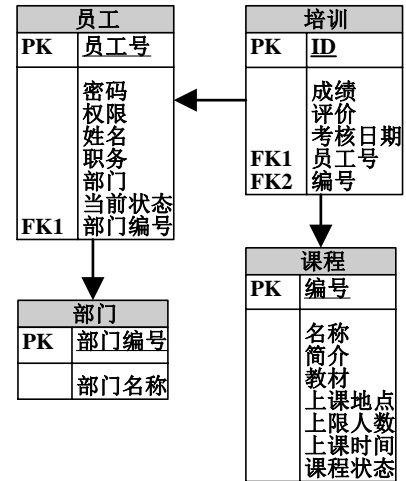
员工

| PK | 员工号 |
|---|---|
| FK1 | 密码<br>权限<br>姓名<br>职务<br>部门<br>当前状态<br>部门编号 |

培训

| PK | ID |
|---|---|
| FK1<br>FK2 | 成绩<br>评价<br>考核日期<br>员工号<br>编号 |

部门

| PK | 部门编号 |
|---|---|
| | 部门名称 |

课程

| PK | 编号 |
|---|---|
| | 名称<br>简介<br>教材<br>上课地点<br>上限人数<br>上课时间<br>课程状态 |